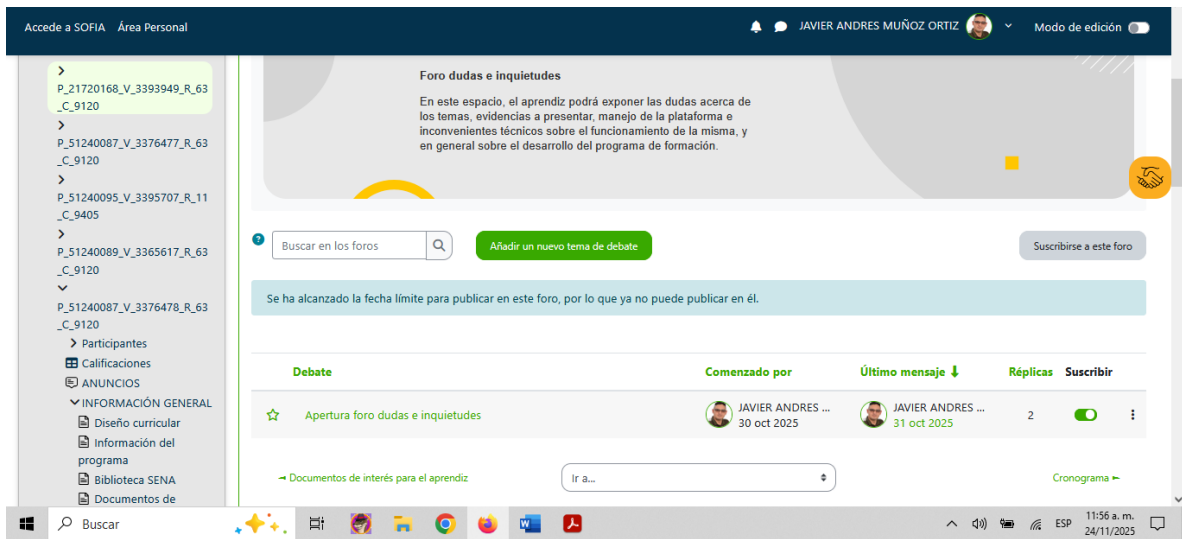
Accede a SOFIA   Área Personal

JAVIER ANDRES MUÑOZ ORTIZ   Modo de edición

P_21720168_V_3393949_R_63_C_9120
P_51240087_V_3376477_R_63_C_9120
P_51240095_V_3395707_R_11_C_9405
P_51240089_V_3365617_R_63_C_9120
P_51240087_V_3376478_R_63_C_9120
Participantes
Calificaciones
ANUNCIOS
INFORMACIÓN GENERAL
Diseño curricular
Información del programa
Biblioteca SENA
Documentos de

Foro dudas e inquietudes

En este espacio, el aprendiz podrá exponer las dudas acerca de los temas, evidencias a presentar, manejo de la plataforma e inconvenientes técnicos sobre el funcionamiento de la misma, y en general sobre el desarrollo del programa de formación.

Buscar en los foros

Añadir un nuevo tema de debate

Suscribirse a este foro

Se ha alcanzado la fecha límite para publicar en este foro, por lo que ya no puede publicar en él.

| Debate | Comenzado por | Último mensaje | Réplicas | Suscribir |
|---|---|---|---|---|
| Apertura foro dudas e inquietudes | JAVIER ANDRES ... 30 oct 2025 | JAVIER ANDRES ... 31 oct 2025 | 2 | |

Documentos de interés para el aprendiz

Ir a...

Cronograma

Buscar

ESP
11:56 a. m.
24/11/2025